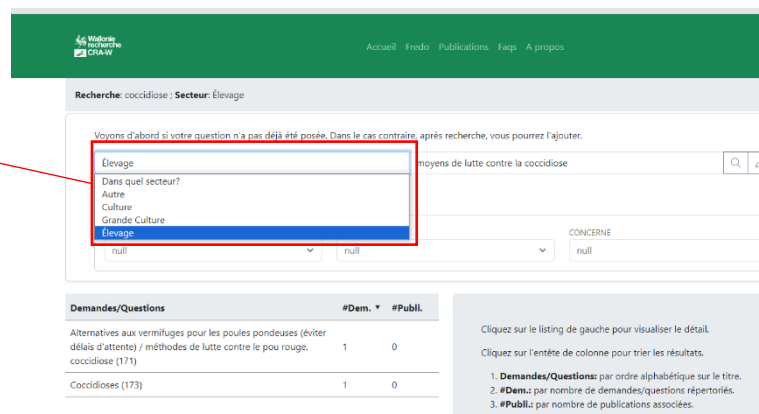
Wallonie recherche CRA-W

Accueil Fredo Publications Faqs A propos

Recherche: coccidiose ; Secteur: Élevage

Voyons d'abord si votre question n'a pas déjà été posée. Dans le cas contraire, après recherche, vous pourrez l'ajouter.

Élevage

Dans quel secteur?
Autre
Culture
Grande Culture
Élevage

moyens de lutte contre la coccidiose

CONCERNE

null

null

null

| Demandes/Questions | #Dem. ▼ | #Publi. |
|---|---|---|
| Alternatives aux vermifuges pour les poules pondeuses (éviter délais d'attente) / méthodes de lutte contre le pou rouge, coccidiose (171) | 1 | 0 |
| Coccidioses (173) | 1 | 0 |

Cliquez sur le listing de gauche pour visualiser le détail.

Cliquez sur l'entête de colonne pour trier les résultats.

1. Demandes/Questions: par ordre alphabétique sur le titre.
2. #Dem.: par nombre de demandes/questions répertoriés.
3. #Publi.: par nombre de publications associées.